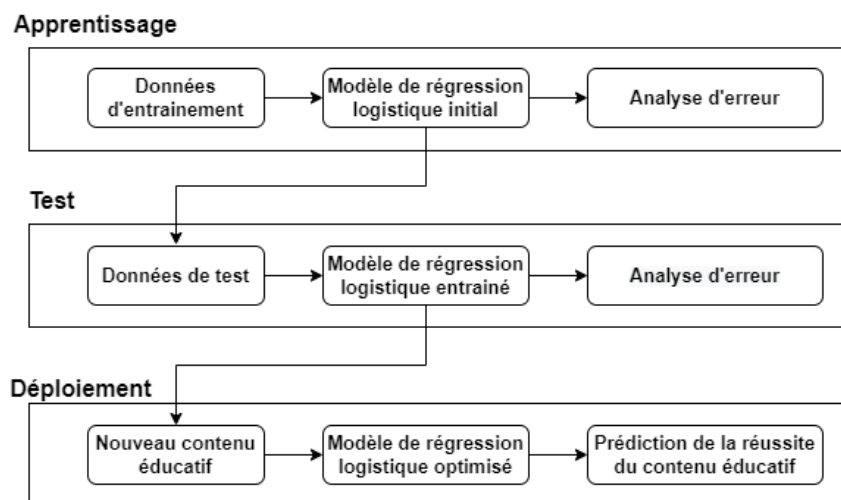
Apprentissage

Données d'entrainement

Modèle de régression logistique initial

Analyse d'erreur

Test

Données de test

Modèle de régression logistique entrainé

Analyse d'erreur

Déploiement

Nouveau contenu éducatif

Modèle de régression logistique optimisé

Prédiction de la réussite du contenu éducatif